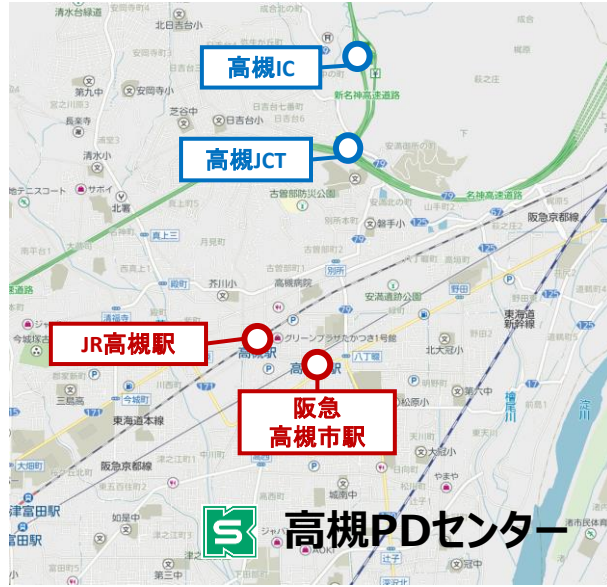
高槻IC

高槻JCT

JR高槻駅

阪急
高槻市駅

高槻PDセンター

清水台緑道
北日吉台小
成合北の町
安岡寺町
第九中
安岡寺小
新名神高速道路
宮之川原
長業寺
芝谷中
日吉台七番町
日吉台小
清水
安満遺跡公園
古曽部防災公園
サボイ
北宮
磐手小
名神高速道路
阪急京都線
真上三
月見町
芥川小
高槻病院
安満遺跡公園
野田
東海道新幹線
JR高槻駅
グリーンプラザたかつき1号館
八丁畷
今城塚古墳
北大冠小
三島高
高槻市
東海道本線
松原小
芝生小
第六中
檜尾川
天川町
阪急京都線
大畑町
淀川
津之江町
城南中
やまや
津之江北
如是中
第三中
辻子
津田駅
富田駅